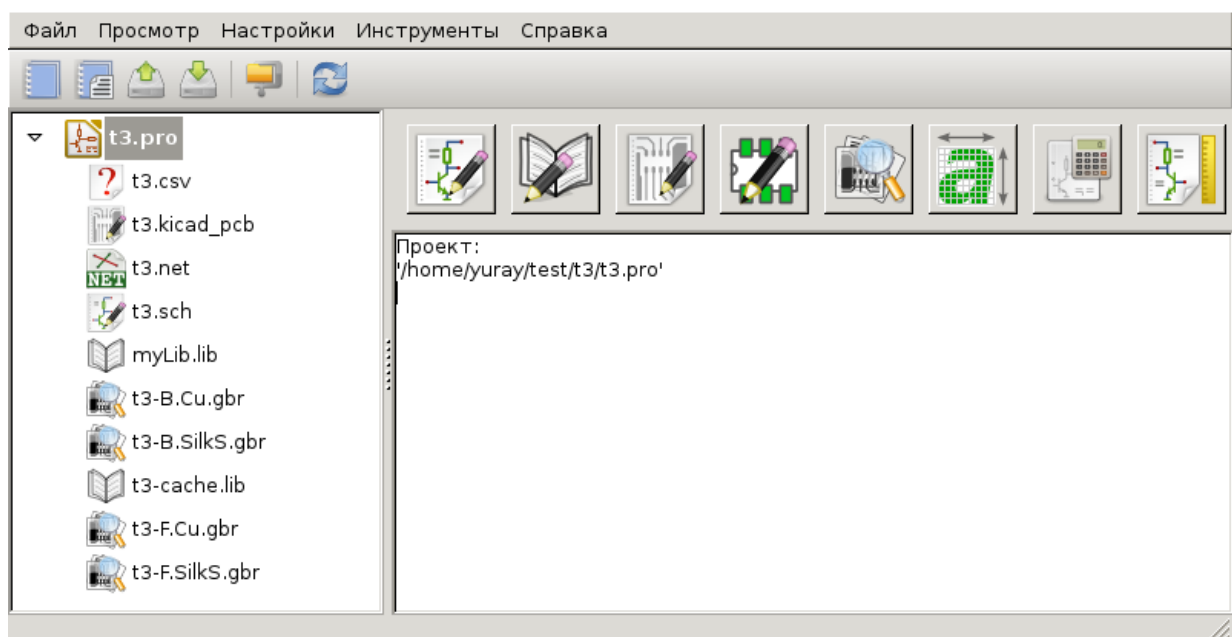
Файл Просмотр Настройки Инструменты Справка

t3.pro
t3.csv
t3.kicad_pcb
NET t3.net
t3.sch
myLib.lib
t3-B.Cu.gbr
t3-B.SilkS.gbr
t3-cache.lib
t3-F.Cu.gbr
t3-F.SilkS.gbr

Проект:
'/home/yuray/test/t3/t3.pro'